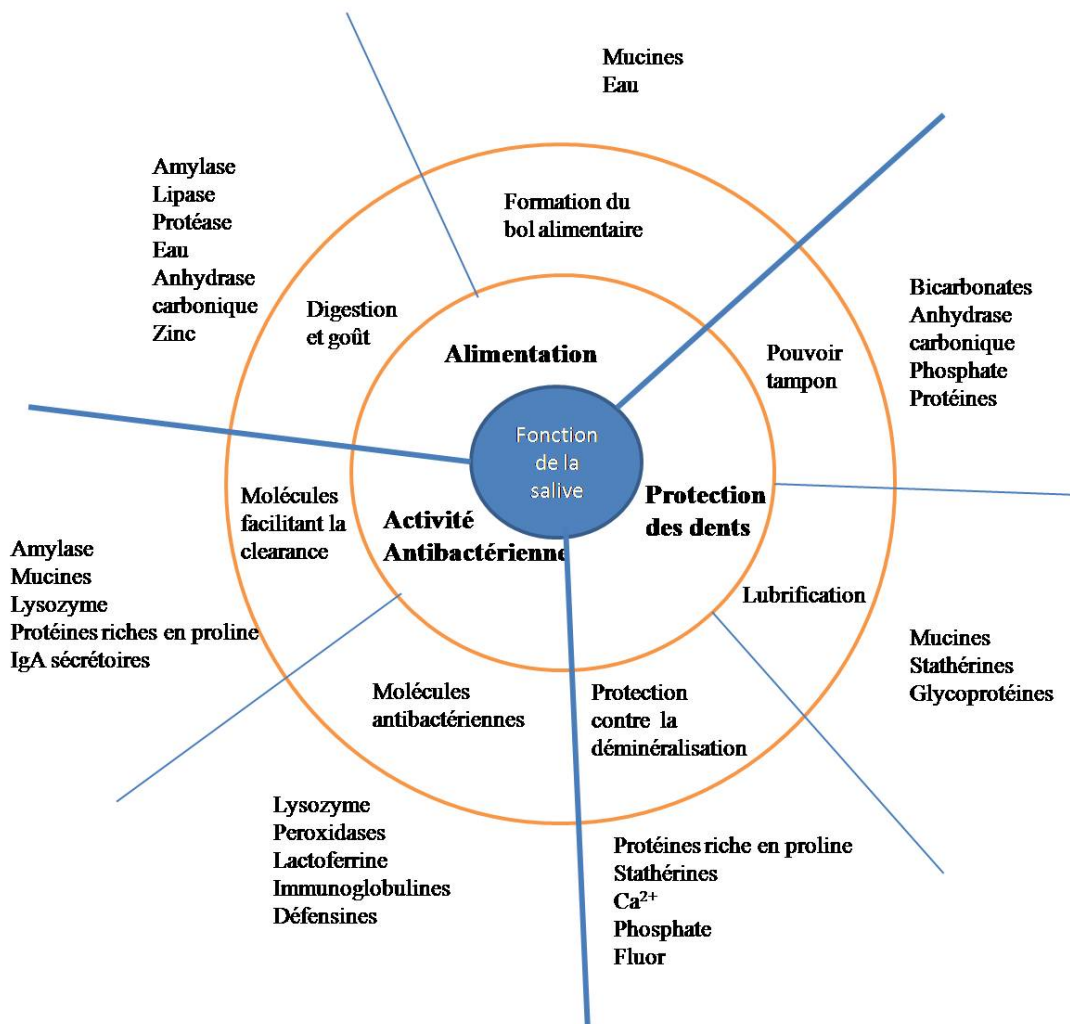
Fonction de la salive

Alimentation

Activité Antibactérienne

Protection des dents

Formation du bol alimentaire

Mucines
Eau

Digestion et goût

Amylase
Lipase
Protéase
Eau
Anhydrase carbonique
Zinc

Pouvoir tampon

Bicarbonates
Anhydrase carbonique
Phosphate
Protéines

Molécules facilitant la clearance

Amylase
Mucines
Lysozyme
Protéines riches en proline
IgA sécrétoires

Lubrification

Mucines
Stathérines
Glycoprotéines

Molécules antibactériennes

Lysozyme
Peroxidases
Lactoferrine
Immunoglobulines
Défensines

Protection contre la déminéralisation

Protéines riche en proline
Stathérines
$Ca^{2+}$
Phosphate
Fluor